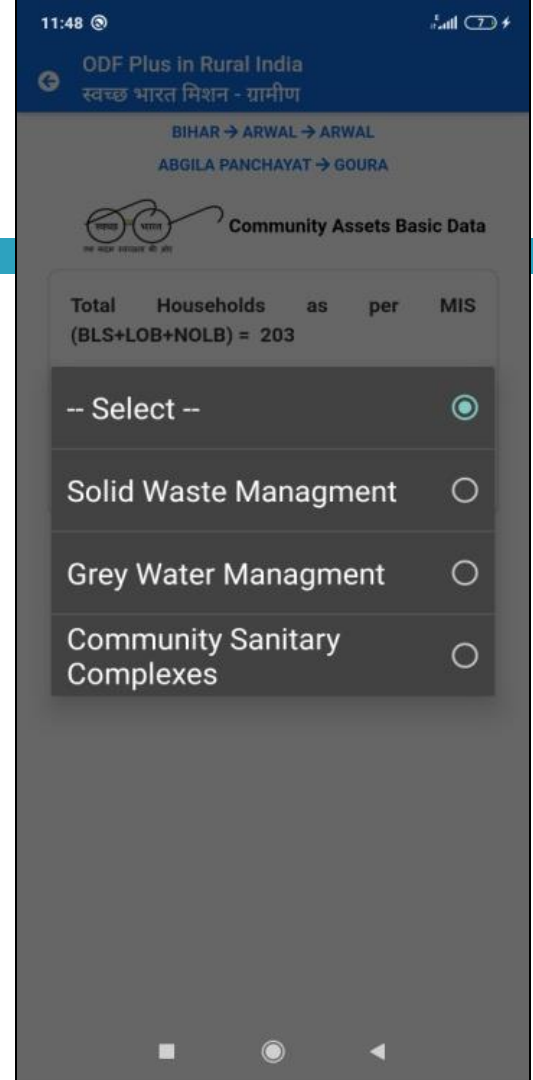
11:48

7

ODF Plus in Rural India
स्वच्छ भारत मिशन - ग्रामीण

BIHAR → ARWAL → ARWAL
ABGILA PANCHAYAT → GOURA

स्वच्छ भारत
एक कदम स्वच्छता की ओर

Community Assets Basic Data

Total Households as per MIS (BLS+LOB+NOLB) = 203

-- Select --

Solid Waste Managment

Grey Water Managment

Community Sanitary Complexes